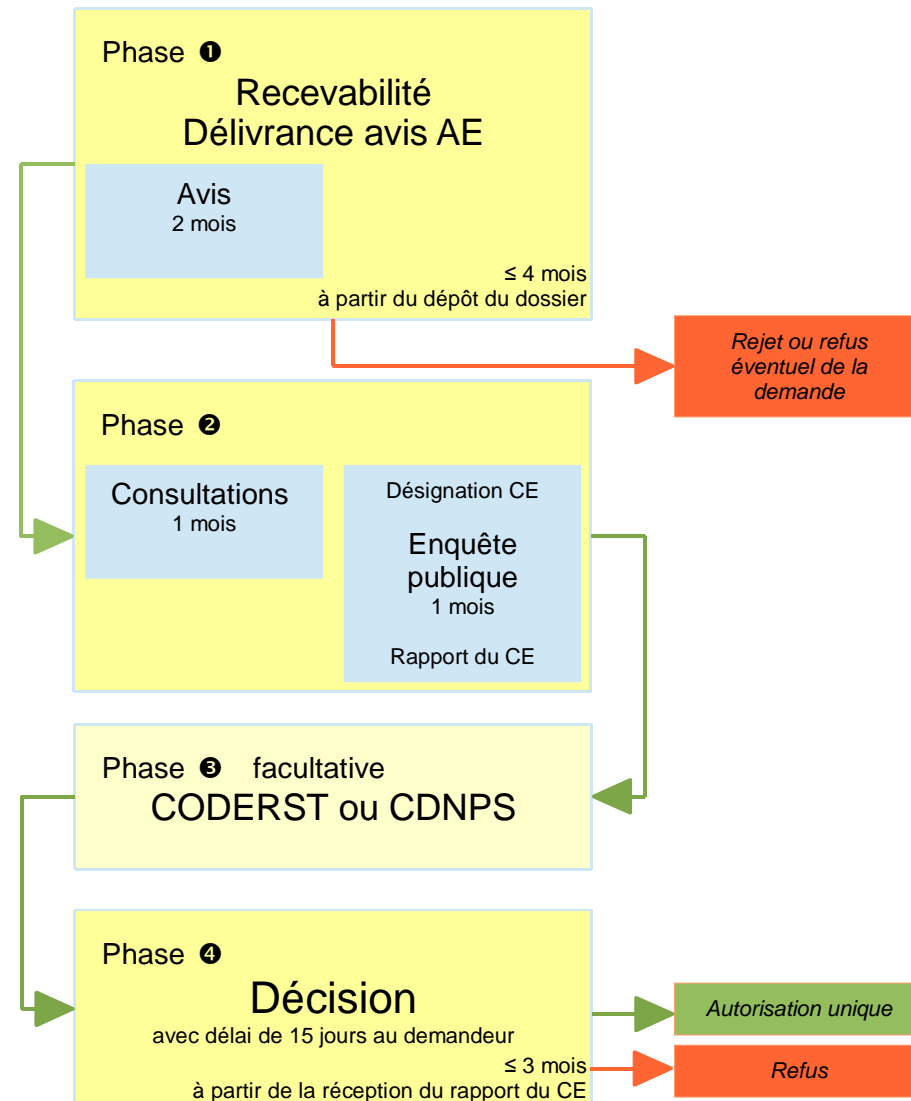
Phase ❶
Recevabilité
Délivrance avis AE

Avis
2 mois

≤ 4 mois
à partir du dépôt du dossier

Rejet ou refus éventuel de la demande

Phase ❷

Consultations
1 mois

Désignation CE
Enquête publique
1 mois
Rapport du CE

Phase ❸ facultative
CODERST ou CDNPS

Phase ❹
Décision
avec délai de 15 jours au demandeur
≤ 3 mois
à partir de la réception du rapport du CE

Autorisation unique

Refus